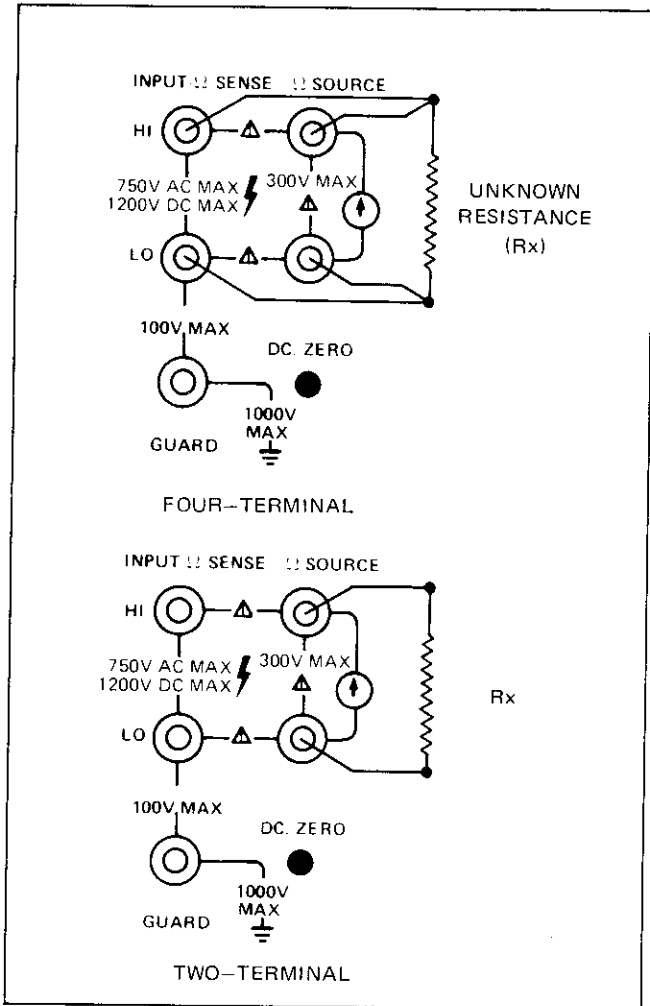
INPUT Ω SENSE Ω SOURCE

HI

750V AC MAX
1200V DC MAX

300V MAX

UNKNOWN RESISTANCE (Rx)

LO

100V MAX

DC. ZERO

1000V MAX

GUARD

FOUR–TERMINAL

INPUT Ω SENSE Ω SOURCE

HI

750V AC MAX
1200V DC MAX

300V MAX

Rx

LO

100V MAX

DC. ZERO

1000V MAX

GUARD

TWO–TERMINAL